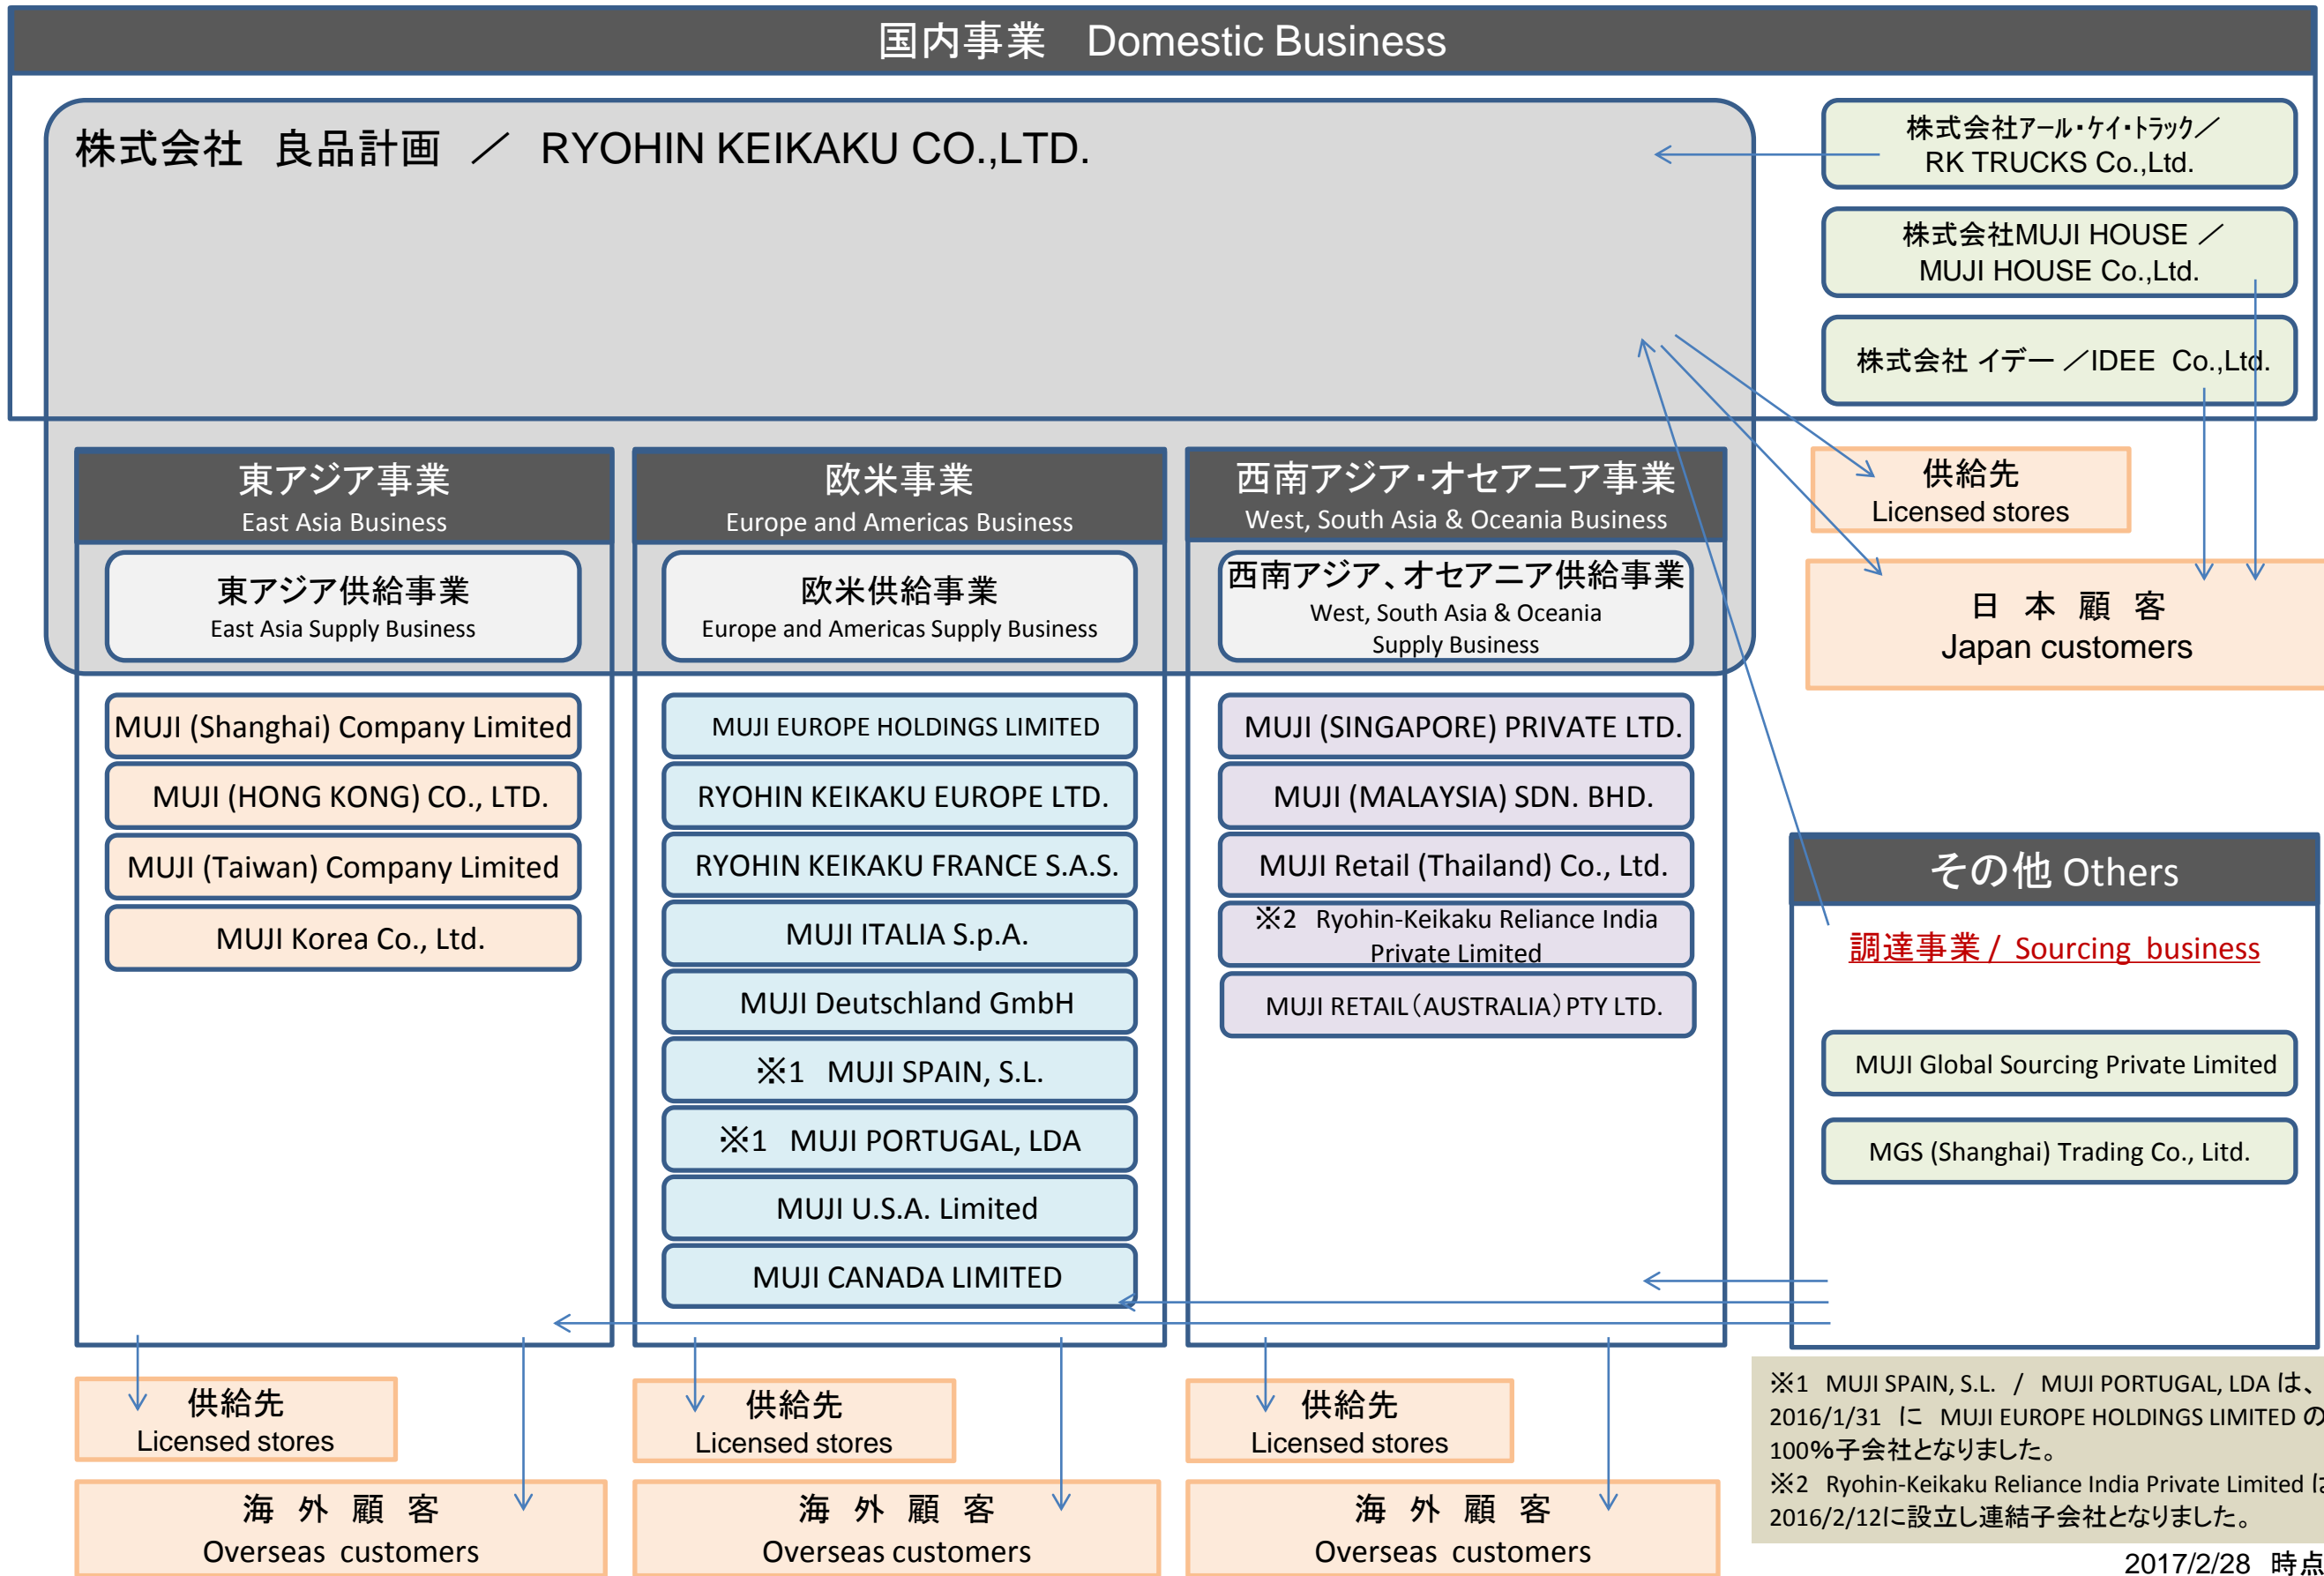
国内事業 Domestic Business

株式会社 良品計画 ／ RYOHIN KEIKAKU CO.,LTD.

株式会社アール・ケイ・トラック／ RK TRUCKS Co.,Ltd.

株式会社MUJI HOUSE ／ MUJI HOUSE Co.,Ltd.

株式会社 イデー ／IDEE Co.,Ltd.

供給先 Licensed stores

日 本 顧 客 Japan customers

東アジア事業 East Asia Business

東アジア供給事業 East Asia Supply Business

MUJI (Shanghai) Company Limited

MUJI (HONG KONG) CO., LTD.

MUJI (Taiwan) Company Limited

MUJI Korea Co., Ltd.

欧米事業 Europe and Americas Business

欧米供給事業 Europe and Americas Supply Business

MUJI EUROPE HOLDINGS LIMITED

RYOHIN KEIKAKU EUROPE LTD.

RYOHIN KEIKAKU FRANCE S.A.S.

MUJI ITALIA S.p.A.

MUJI Deutschland GmbH

※1 MUJI SPAIN, S.L.

※1 MUJI PORTUGAL, LDA

MUJI U.S.A. Limited

MUJI CANADA LIMITED

西南アジア･オセアニア事業 West, South Asia & Oceania Business

西南アジア、オセアニア供給事業 West, South Asia & Oceania Supply Business

MUJI (SINGAPORE) PRIVATE LTD.

MUJI (MALAYSIA) SDN. BHD.

MUJI Retail (Thailand) Co., Ltd.

※2 Ryohin-Keikaku Reliance India Private Limited

MUJI RETAIL（AUSTRALIA）PTY LTD.

その他 Others

調達事業 / Sourcing business

MUJI Global Sourcing Private Limited

MGS (Shanghai) Trading Co., Litd.

供給先 Licensed stores

海 外 顧 客 Overseas customers

供給先 Licensed stores

海 外 顧 客 Overseas customers

供給先 Licensed stores

海 外 顧 客 Overseas customers

※1 MUJI SPAIN, S.L. / MUJI PORTUGAL, LDA は、2016/1/31 に MUJI EUROPE HOLDINGS LIMITED の100%子会社となりました。
※2 Ryohin-Keikaku Reliance India Private Limited は2016/2/12に設立し連結子会社となりました。

2017/2/28 時点